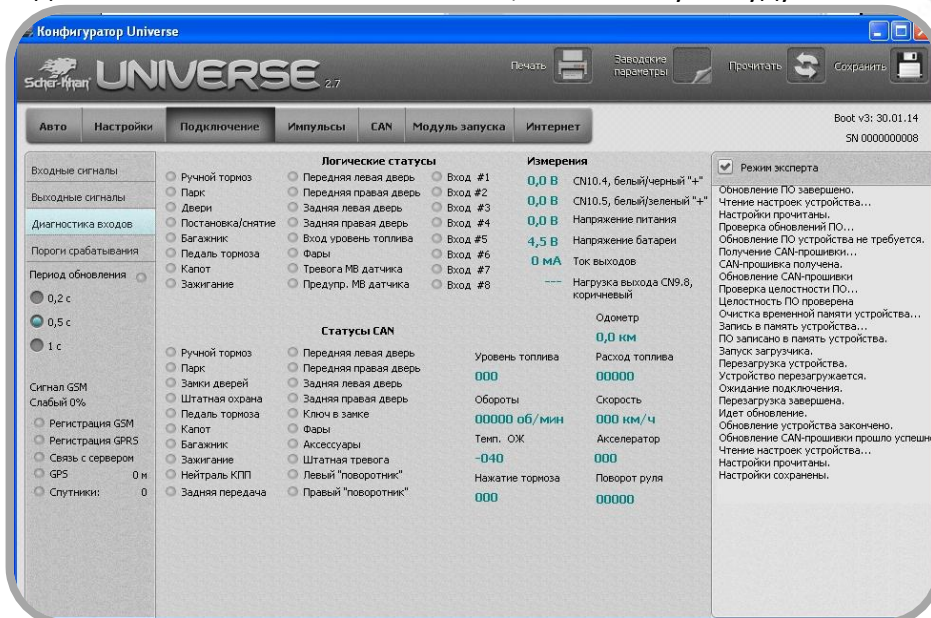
Конфигуратор Universe

Scher-Khan UNIVERSE 2.7

Печать

Заводские параметры

Прочитать

Сохранить

Авто | Настройки | Подключение | Импульсы | CAN | Модуль запуска | Интернет

Boot v3: 30.01.14
SN 0000000008

Входные сигналы
Выходные сигналы
Диагностика входов
Пороги срабатывания
Период обновления
0,2 с
0,5 с
1 с

Сигнал GSM
Слабый 0%
Регистрация GSM
Регистрация GPRS
Связь с сервером
GPS 0 м
Спутники: 0

Логические статусы
Ручной тормоз
Парк
Двери
Постановка/снятие
Багажник
Педаль тормоза
Капот
Зажигание
Передняя левая дверь
Передняя правая дверь
Задняя левая дверь
Задняя правая дверь
Вход уровень топлива
Фары
Тревога МВ датчика
Предупр. МВ датчика
Вход #1
Вход #2
Вход #3
Вход #4
Вход #5
Вход #6
Вход #7
Вход #8

Измерения
0,0 В CN10.4, белый/черный "+"
0,0 В CN10.5, белый/зеленый "+"
0,0 В Напряжение питания
4,5 В Напряжение батареи
0 мА Ток выходов
--- Нагрузка выхода CN9.8, коричневый

Статусы CAN
Ручной тормоз
Парк
Замки дверей
Штатная охрана
Педаль тормоза
Капот
Багажник
Зажигание
Нейтраль КПП
Задняя передача
Передняя левая дверь
Передняя правая дверь
Задняя левая дверь
Задняя правая дверь
Ключ в замке
Фары
Аксессуары
Штатная тревога
Левый "поворотник"
Правый "поворотник"

Одометр
0,0 км
Уровень топлива
000
Расход топлива
00000
Обороты
00000 об/мин
Скорость
000 км/ч
Темп. ОЖ
-040
Акселератор
000
Нажатие тормоза
000
Поворот руля
00000

Режим эксперта
Обновление ПО завершено.
Чтение настроек устройства...
Настройки прочитаны.
Проверка обновлений ПО...
Обновление ПО устройства не требуется.
Получение CAN-прошивки...
CAN-прошивка получена.
Обновление CAN-прошивки
Проверка целостности ПО...
Целостность ПО проверена
Очистка временной памяти устройства...
Запись в память устройства...
ПО записано в память устройства.
Запуск загрузчика.
Перезагрузка устройства.
Устройство перезагружается.
Ожидание подключения.
Перезагрузка завершена.
Идет обновление.
Обновление устройства закончено.
Обновление CAN-прошивки прошло успешн
Чтение настроек устройства...
Настройки прочитаны.
Настройки сохранены.